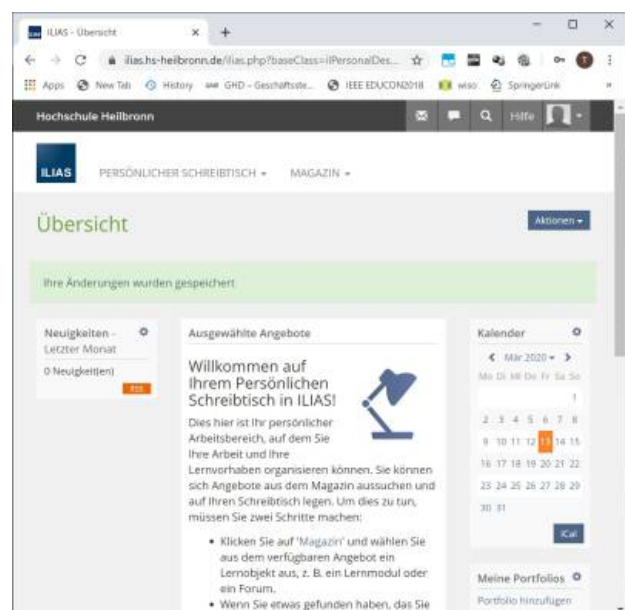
ILIAS - Übersicht × +

ilias.hs-heilbronn.de/ilias.php?baseClass=ilPersonalDes...

Apps New Tab History GHD - Geschäftsste... IEEE EDUCON2018 wiso SpringerLink

Hochschule Heilbronn Hilfe

ILIAS PERSÖNLICHER SCHREIBTISCH ▾ MAGAZIN ▾

Übersicht

Aktionen ▾

Ihre Änderungen wurden gespeichert

Neuigkeiten - Letzter Monat

0 Neuigkeit(en)

RSS

Ausgewählte Angebote

Willkommen auf Ihrem Persönlichen Schreibtisch in ILIAS!

Dies hier ist Ihr persönlicher Arbeitsbereich, auf dem Sie Ihre Arbeit und Ihre Lernvorhaben organisieren können. Sie können sich Angebote aus dem Magazin aussuchen und auf Ihren Schreibtisch legen. Um dies zu tun, müssen Sie zwei Schritte machen:

- Klicken Sie auf 'Magazin' und wählen Sie aus dem verfügbaren Angebot ein Lernobjekt aus, z. B. ein Lernmodul oder ein Forum.
- Wenn Sie etwas gefunden haben, das Sie

Kalender

Mär 2020 ▾

| Mo | Di | Mi | Do | Fr | Sa | So |
|---|---|---|---|---|---|---|
| | | | | | | 1 |
| 2 | 3 | 4 | 5 | 6 | 7 | 8 |
| 9 | 10 | 11 | 12 | 13 | 14 | 15 |
| 16 | 17 | 18 | 19 | 20 | 21 | 22 |
| 23 | 24 | 25 | 26 | 27 | 28 | 29 |
| 30 | 31 | | | | | |

iCal

Meine Portfolios

Portfolio hinzufügen